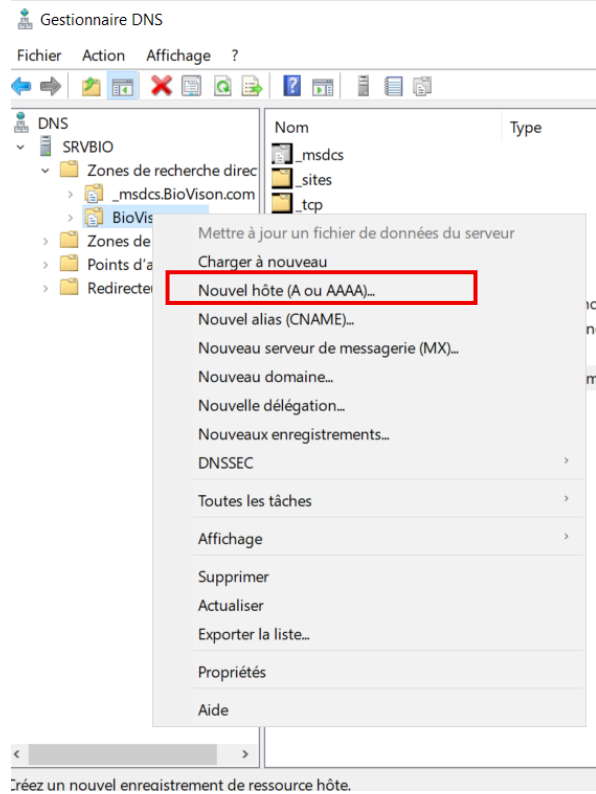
Gestionnaire DNS

Fichier Action Affichage ?

DNS
SRVBIO
Zones de recherche direc
_msdcs.BioVison.com
BioVis
Zones de
Points d'a
Redirecte

Nom
Type
_msdcs
_sites
_tcp

Mettre à jour un fichier de données du serveur
Charger à nouveau
Nouvel hôte (A ou AAAA)...
Nouvel alias (CNAME)...
Nouveau serveur de messagerie (MX)...
Nouveau domaine...
Nouvelle délégation...
Nouveaux enregistrements...
DNSSEC
Toutes les tâches
Affichage
Supprimer
Actualiser
Exporter la liste...
Propriétés
Aide

Créez un nouvel enregistrement de ressource hôte.